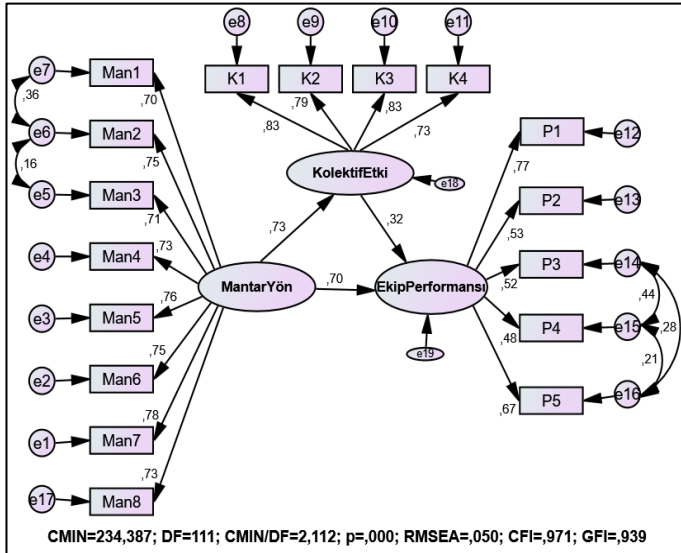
e8
e9
e10
e11
K1
K2
K3
K4
,83
,79
,83
,73
KolektifEtki
e18
e7
Man1
,36
,70
e6
Man2
,16
,75
e5
Man3
,71
e4
Man4
,73
MantarYön
,73
,32
,70
EkipPerformansı
e19
e3
Man5
,76
e2
Man6
,75
e1
Man7
,78
e17
Man8
,73
P1
e12
,77
P2
e13
,53
P3
e14
,52
,44
P4
e15
,48
,28
,21
P5
e16
,67
CMIN=234,387; DF=111; CMIN/DF=2,112; p=,000; RMSEA=,050; CFI=,971; GFI=,939